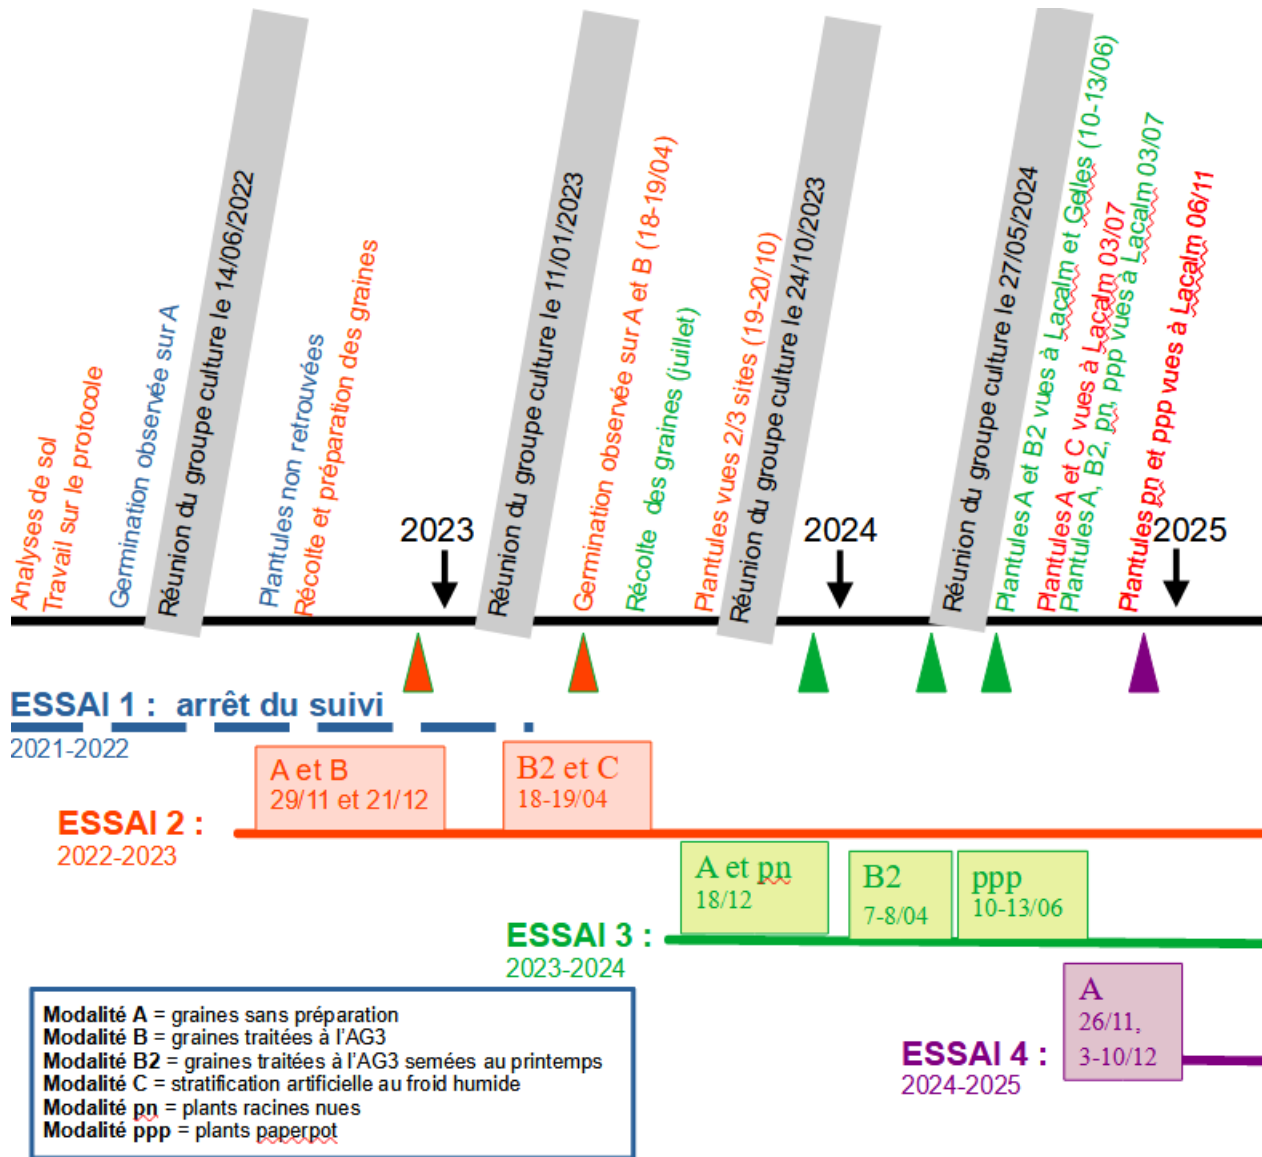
Analyses de sol

Travail sur le protocole

Germination observée sur A

Réunion du groupe culture le 14/06/2022

Plantules non retrouvées

Récolte et préparation des graines

2023

Réunion du groupe culture le 11/01/2023

Germination observée sur A et B (18-19/04)

Récolte des graines (juillet)

Plantules vues 2/3 sites (19-20/10)

Réunion du groupe culture le 24/10/2023

2024

Réunion du groupe culture le 27/05/2024

Plantules A et B2 vues à Lacalm et Gelles (10-13/06)

Plantules A et C vues à Lacalm 03/07

Plantules A, B2, pn, ppp vues à Lacalm 03/07

Plantules pn et ppp vues à Lacalm 06/11

2025

ESSAI 1 : arrêt du suivi
2021-2022

A et B
29/11 et 21/12

B2 et C
18-19/04

ESSAI 2 :
2022-2023

A et pn
18/12

B2
7-8/04

ppp
10-13/06

ESSAI 3 :
2023-2024

A
26/11,
3-10/12

ESSAI 4 :
2024-2025

Modalité A = graines sans préparation
Modalité B = graines traitées à l'AG3
Modalité B2 = graines traitées à l'AG3 semées au printemps
Modalité C = stratification artificielle au froid humide
Modalité pn = plants racines nues
Modalité ppp = plants paperpot